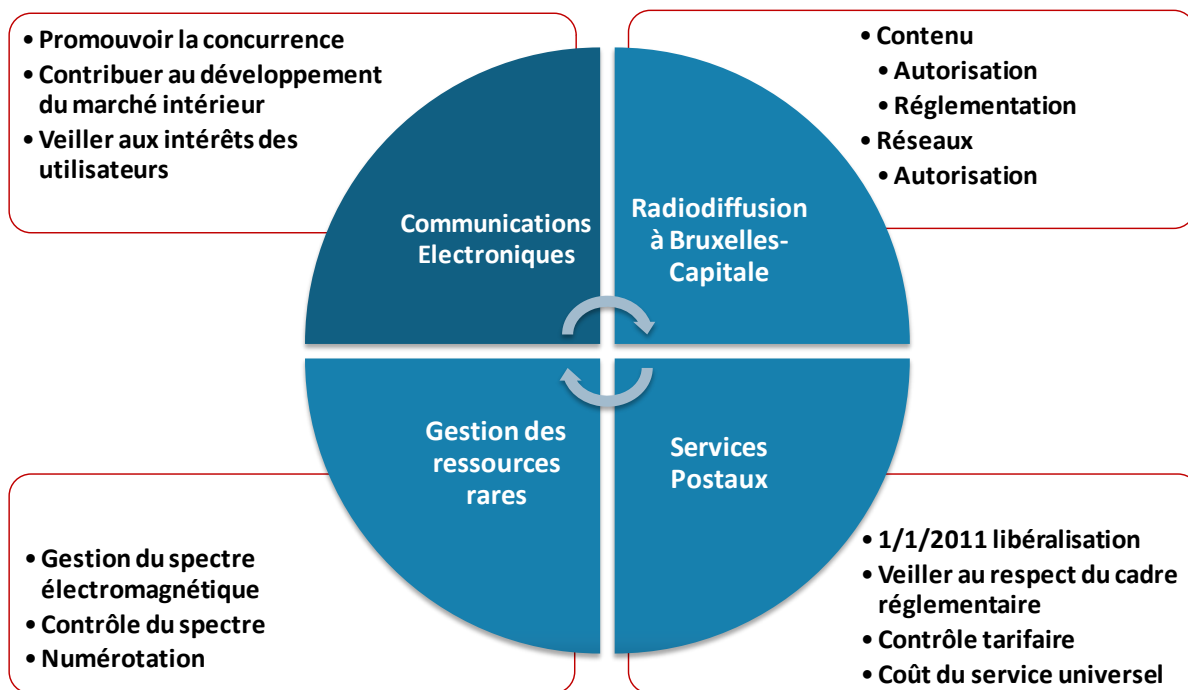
• Promouvoir la concurrence
• Contribuer au développement du marché intérieur
• Veiller aux intérêts des utilisateurs

• Contenu
• Autorisation
• Réglementation
• Réseaux
• Autorisation

Communications Electroniques

Radiodiffusion à Bruxelles-Capitale

Gestion des ressources rares

Services Postaux

• Gestion du spectre électromagnétique
• Contrôle du spectre
• Numérotation

• 1/1/2011 libéralisation
• Veiller au respect du cadre réglementaire
• Contrôle tarifaire
• Coût du service universel